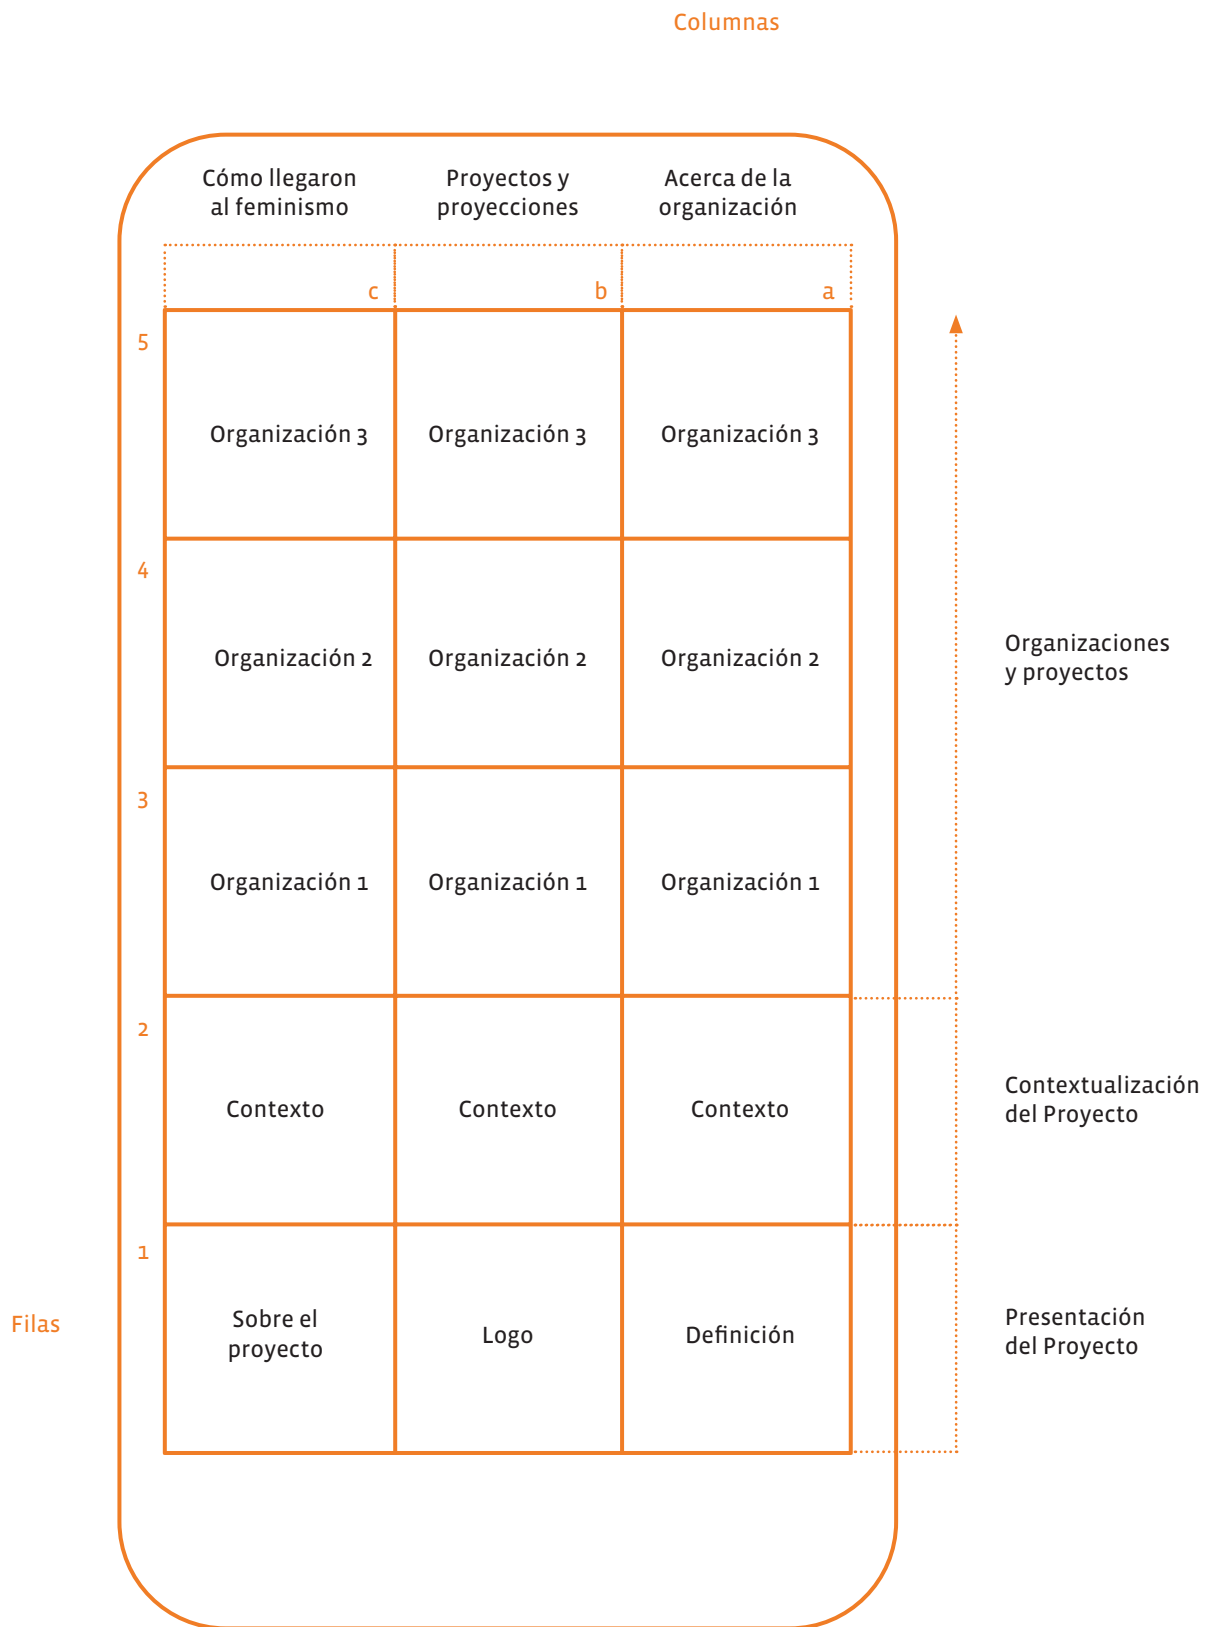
Columnas

| | Cómo llegaron al feminismo | Proyectos y proyecciones | Acerca de la organización |
|---|---|---|---|
| | c | b | a |
| 5 | Organización 3 | Organización 3 | Organización 3 |
| 4 | Organización 2 | Organización 2 | Organización 2 |
| 3 | Organización 1 | Organización 1 | Organización 1 |
| 2 | Contexto | Contexto | Contexto |
| 1 | Sobre el proyecto | Logo | Definición |

Filas

Organizaciones y proyectos

Contextualización del Proyecto

Presentación del Proyecto